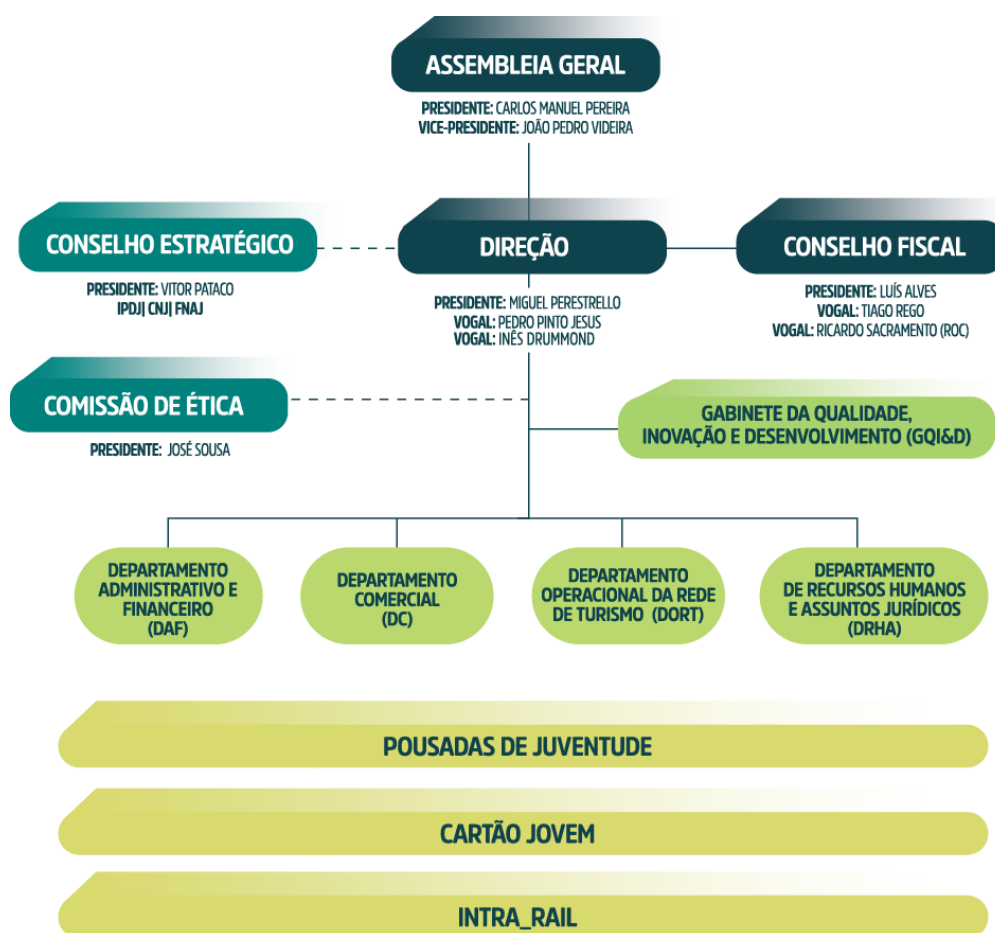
ASSEMBLEIA GERAL

PRESIDENTE: CARLOS MANUEL PEREIRA
VICE-PRESIDENTE: JOÃO PEDRO VIDEIRA

CONSELHO ESTRATÉGICO

PRESIDENTE: VITOR PATACO
IPDJ| CNJ| FNAJ

DIREÇÃO

PRESIDENTE: MIGUEL PERESTRELLO
VOGAL: PEDRO PINTO JESUS
VOGAL: INÊS DRUMMOND

CONSELHO FISCAL

PRESIDENTE: LUÍS ALVES
VOGAL: TIAGO REGO
VOGAL: RICARDO SACRAMENTO (ROC)

COMISSÃO DE ÉTICA

PRESIDENTE: JOSÉ SOUSA

GABINETE DA QUALIDADE, INOVAÇÃO E DESENVOLVIMENTO (GQI&D)

DEPARTAMENTO ADMINISTRATIVO E FINANCEIRO (DAF)

DEPARTAMENTO COMERCIAL (DC)

DEPARTAMENTO OPERACIONAL DA REDE DE TURISMO (DORT)

DEPARTAMENTO DE RECURSOS HUMANOS E ASSUNTOS JURÍDICOS (DRHA)

POUSADAS DE JUVENTUDE

CARTÃO JOVEM

INTRA_RAIL